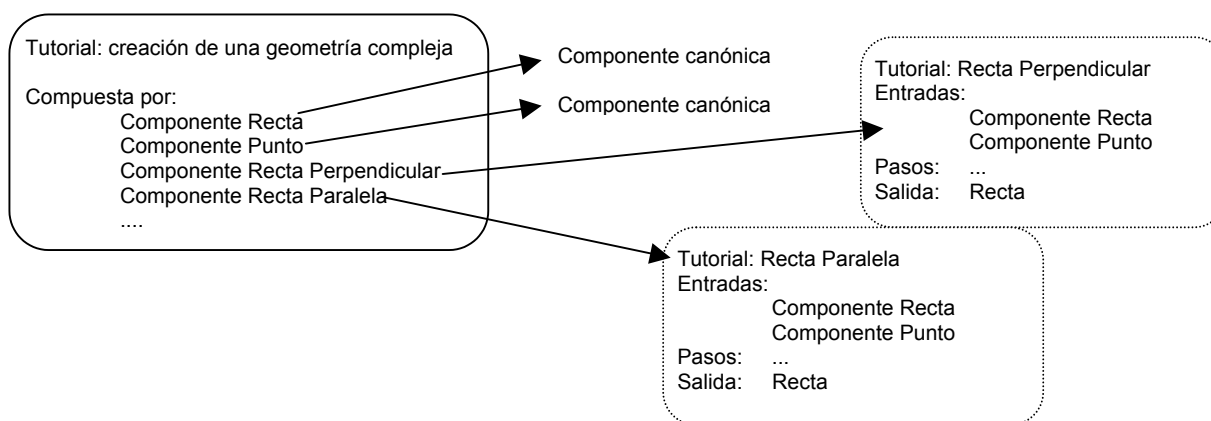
Tutorial: creación de una geometría compleja

Compuesta por:
Componente Recta
Componente Punto
Componente Recta Perpendicular
Componente Recta Paralela
....

Componente canónica

Componente canónica

Tutorial: Recta Perpendicular
Entradas:
Componente Recta
Componente Punto
Pasos: ...
Salida: Recta

Tutorial: Recta Paralela
Entradas:
Componente Recta
Componente Punto
Pasos: ...
Salida: Recta